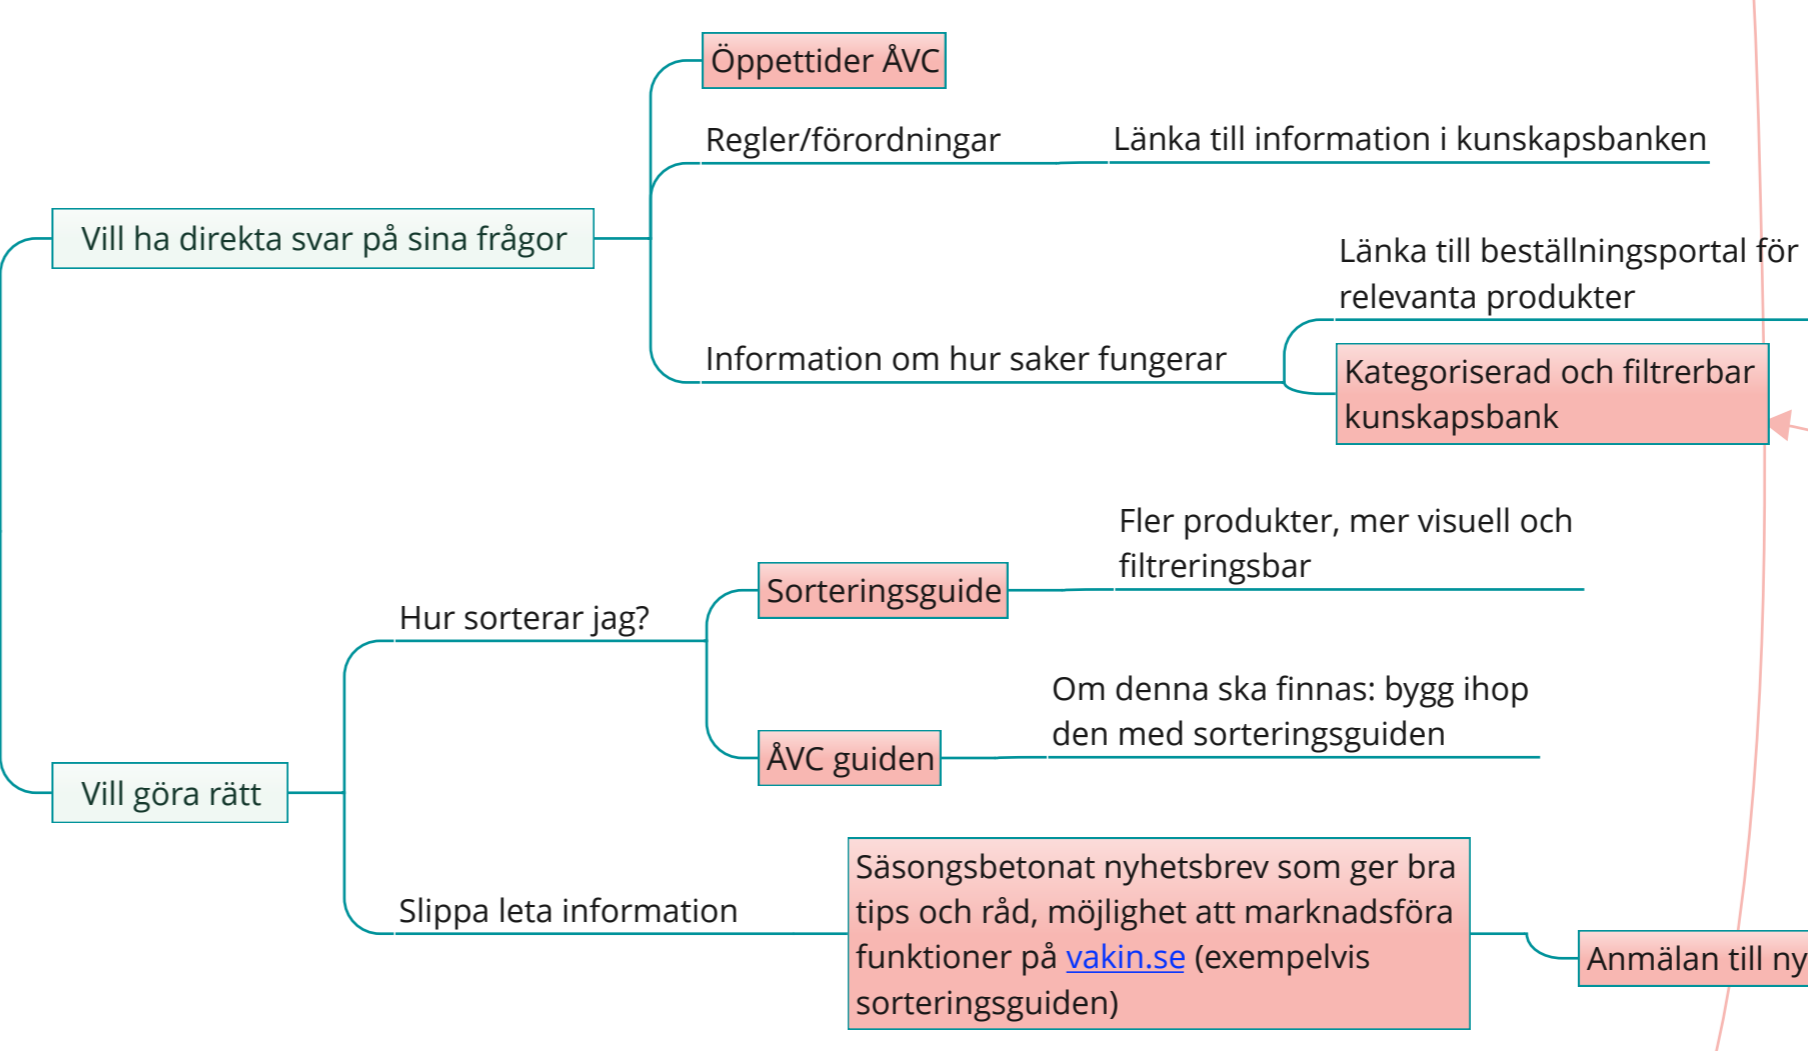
Öppettider ÅVC

Regler/förordningar

Länka till information i kunskapsbanken

Vill ha direkta svar på sina frågor

Länka till beställningsportal för relevanta produkter

Information om hur saker fungerar

Kategoriserad och filtrerbar kunskapsbank

Fler produkter, mer visuell och filtreringsbar

Sorteringsguide

Hur sorterar jag?

Om denna ska finnas: bygg ihop den med sorteringsguiden

ÅVC guiden

Vill göra rätt

Säsongsbetonat nyhetsbrev som ger bra tips och råd, möjlighet att marknadsföra funktioner på vakin.se (exempelvis sorteringsguiden)

Slippa leta information

Anmälan till ny